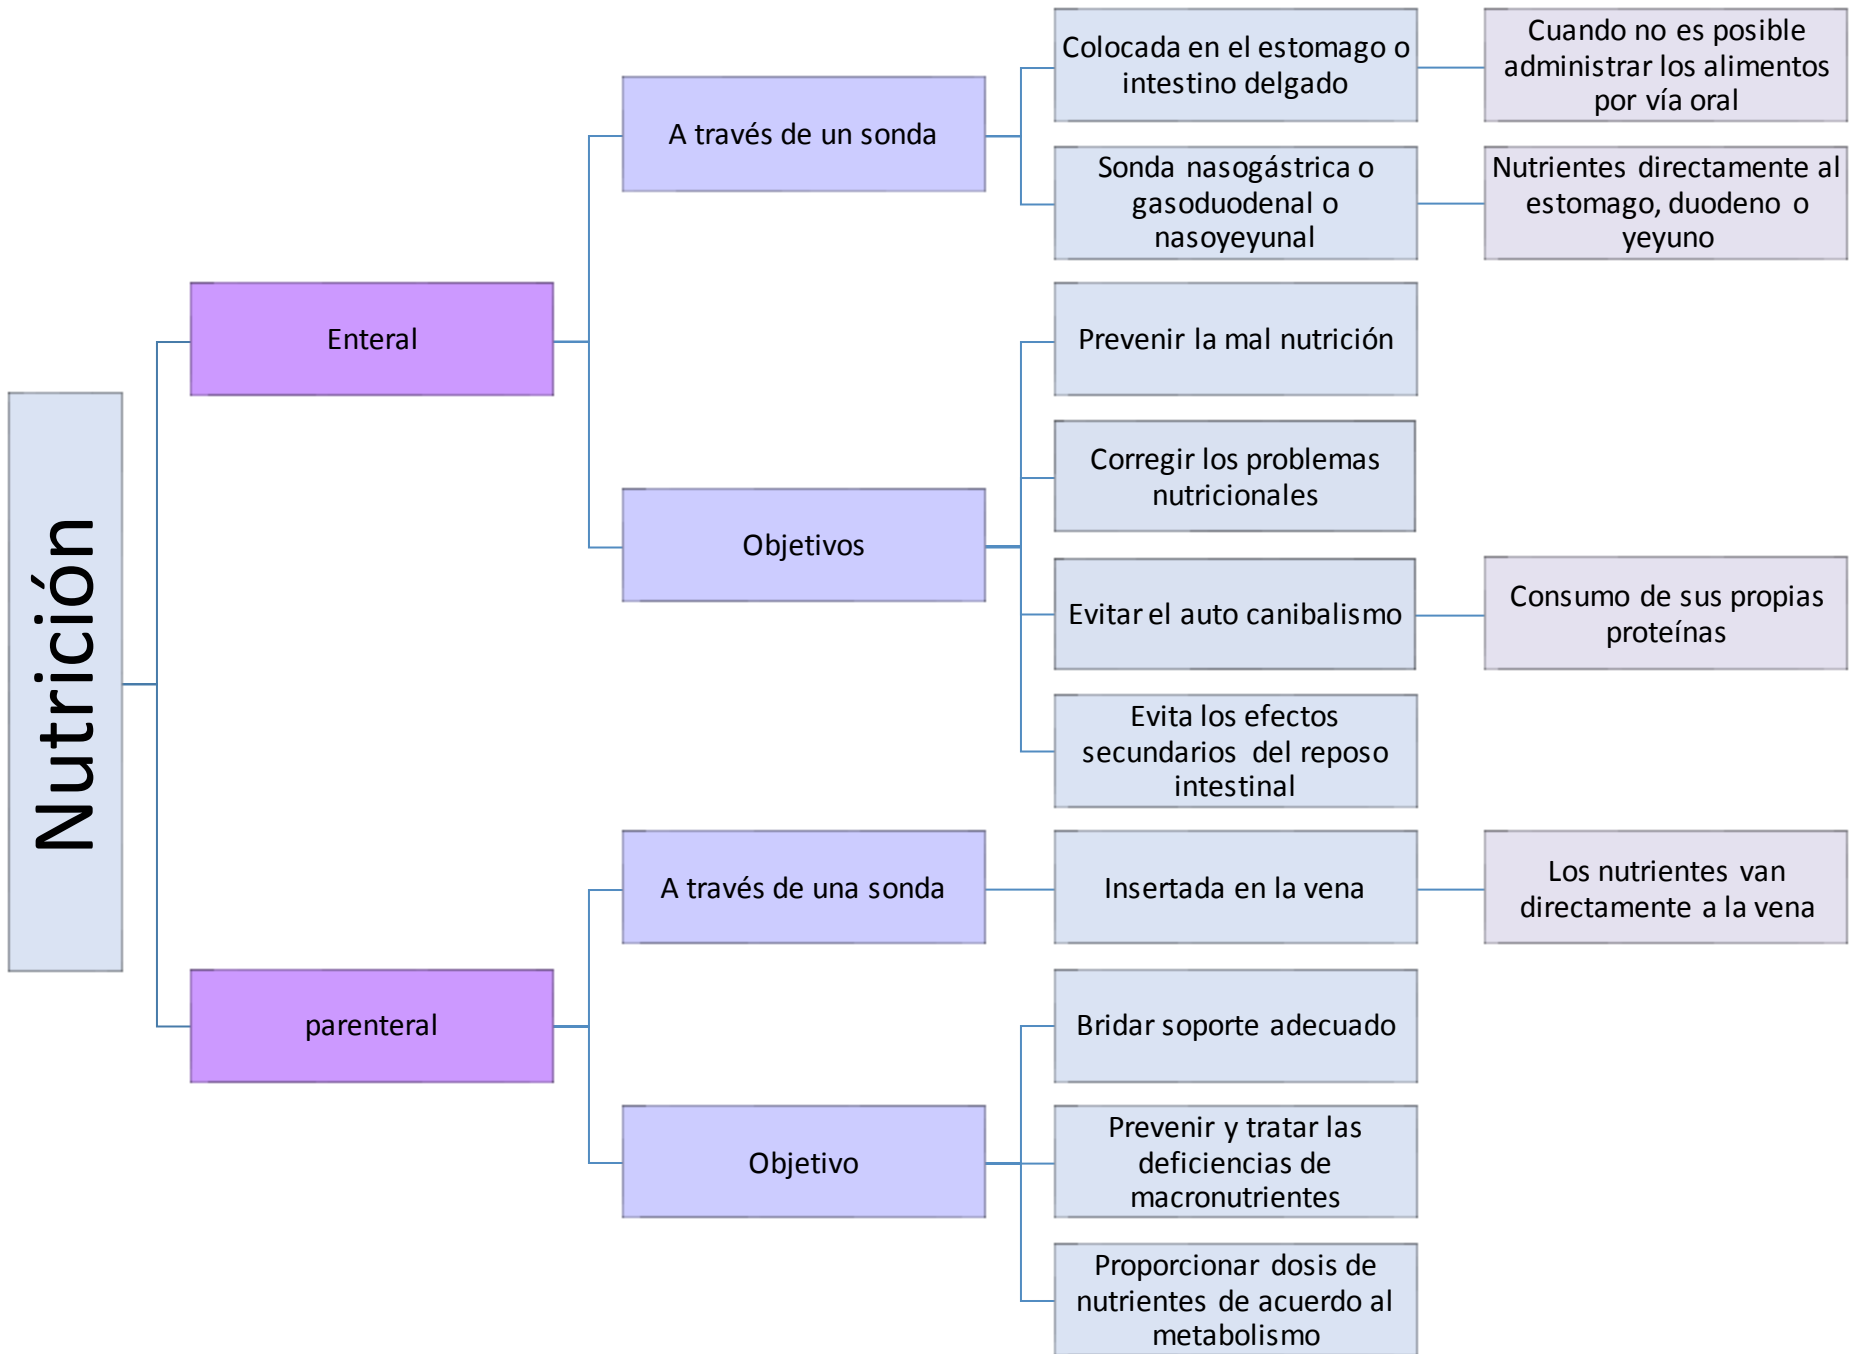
Nutrición

Enteral

A través de un sonda

Colocada en el estomago o intestino delgado

Cuando no es posible administrar los alimentos por vía oral

Sonda nasogástrica o gasoduodenal o nasoyeyunal

Nutrientes directamente al estomago, duodeno o yeyuno

Objetivos

Prevenir la mal nutrición

Corregir los problemas nutricionales

Evitar el auto canibalismo

Consumo de sus propias proteínas

Evita los efectos secundarios del reposo intestinal

parenteral

A través de una sonda

Insertada en la vena

Los nutrientes van directamente a la vena

Objetivo

Bridar soporte adecuado

Prevenir y tratar las deficiencias de macronutrientes

Proporcionar dosis de nutrientes de acuerdo al metabolismo